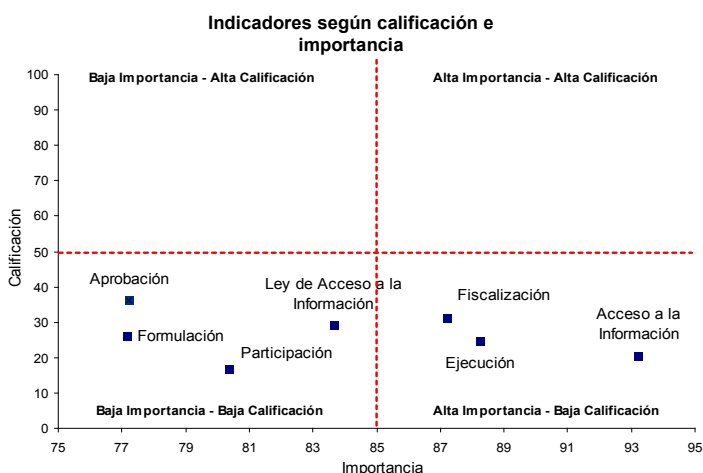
Indicadores según calificación e importancia

Baja Importancia - Alta Calificación

Alta Importancia - Alta Calificación

Calificación

100
90
80
70
60
50
40
30
20
10
0

Aprobación

Formulación

Participación

Ley de Acceso a la Información

Fiscalización

Ejecución

Acceso a la Información

Baja Importancia - Baja Calificación

Alta Importancia - Baja Calificación

75 77 79 81 83 85 87 89 91 93 95

Importancia